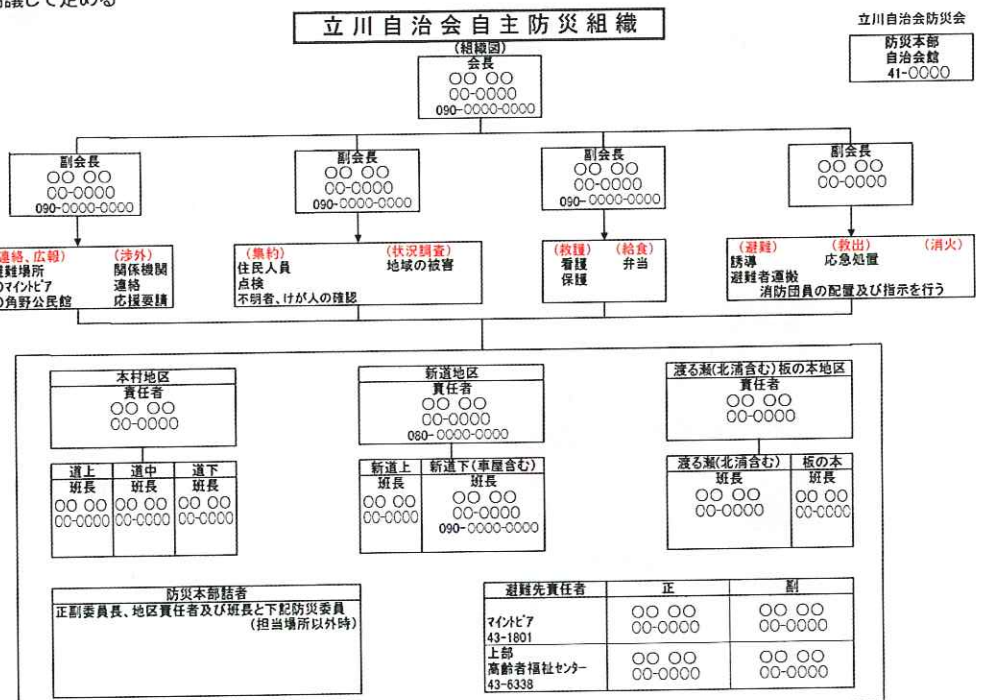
協議して定める

立川自治会自主防災組織

立川自治会防災会

防災本部
自治会館
41-〇〇〇〇

（組織図）
会長
〇〇 〇〇
〇〇-〇〇〇〇
090-〇〇〇〇-〇〇〇〇

副会長
〇〇 〇〇
〇〇-〇〇〇〇
090-〇〇〇〇-〇〇〇〇

副会長
〇〇 〇〇
〇〇-〇〇〇〇
090-〇〇〇〇-〇〇〇〇

副会長
〇〇 〇〇
〇〇-〇〇〇〇
090-〇〇〇〇-〇〇〇〇

副会長
〇〇 〇〇
〇〇-〇〇〇〇

（連絡、広報） 避難場所 〇マイントピア 〇角野公民館
（渉外） 関係機関 連絡 応援要請

（集約） 住民人員 点検 不明者、けが人の確認
（状況調査） 地域の被害

（救護） 看護 保護
（給食） 弁当

（避難） 誘導 避難者運搬
（救出） 応急処置
（消火）
消防団員の配置及び指示を行う

本村地区
責任者
〇〇 〇〇
〇〇-〇〇〇〇

| 道上 | 道中 | 道下 |
|---|---|---|
| 班長 | 班長 | 班長 |
| 〇〇 〇〇 〇〇-〇〇〇〇 | 〇〇 〇〇 〇〇-〇〇〇〇 | 〇〇 〇〇 〇〇-〇〇〇〇 |

新道地区
責任者
〇〇 〇〇
〇〇-〇〇〇〇
080-〇〇〇〇-〇〇〇〇

| 新道上 | 新道下（車屋含む） |
|---|---|
| 班長 | 班長 |
| 〇〇 〇〇 〇〇-〇〇〇〇 | 〇〇 〇〇 〇〇-〇〇〇〇 090-〇〇〇〇-〇〇〇〇 |

渡る瀬（北清含む）板の本地区
責任者
〇〇 〇〇
〇〇-〇〇〇〇

| 渡る瀬（北清含む） | 板の本 |
|---|---|
| 班長 | 班長 |
| 〇〇 〇〇 〇〇-〇〇〇〇 | 〇〇 〇〇 〇〇-〇〇〇〇 |

防災本部詰者
正副委員長、地区責任者及び班長と下記防災委員
（担当場所以外時）

| 避難先責任者 | 正 | 副 |
|---|---|---|
| マイントピア 43-1801 | 〇〇 〇〇 〇〇-〇〇〇〇 | 〇〇 〇〇 〇〇-〇〇〇〇 |
| 上部 高齢者福祉センター 43-6338 | 〇〇 〇〇 〇〇-〇〇〇〇 | 〇〇 〇〇 〇〇-〇〇〇〇 |